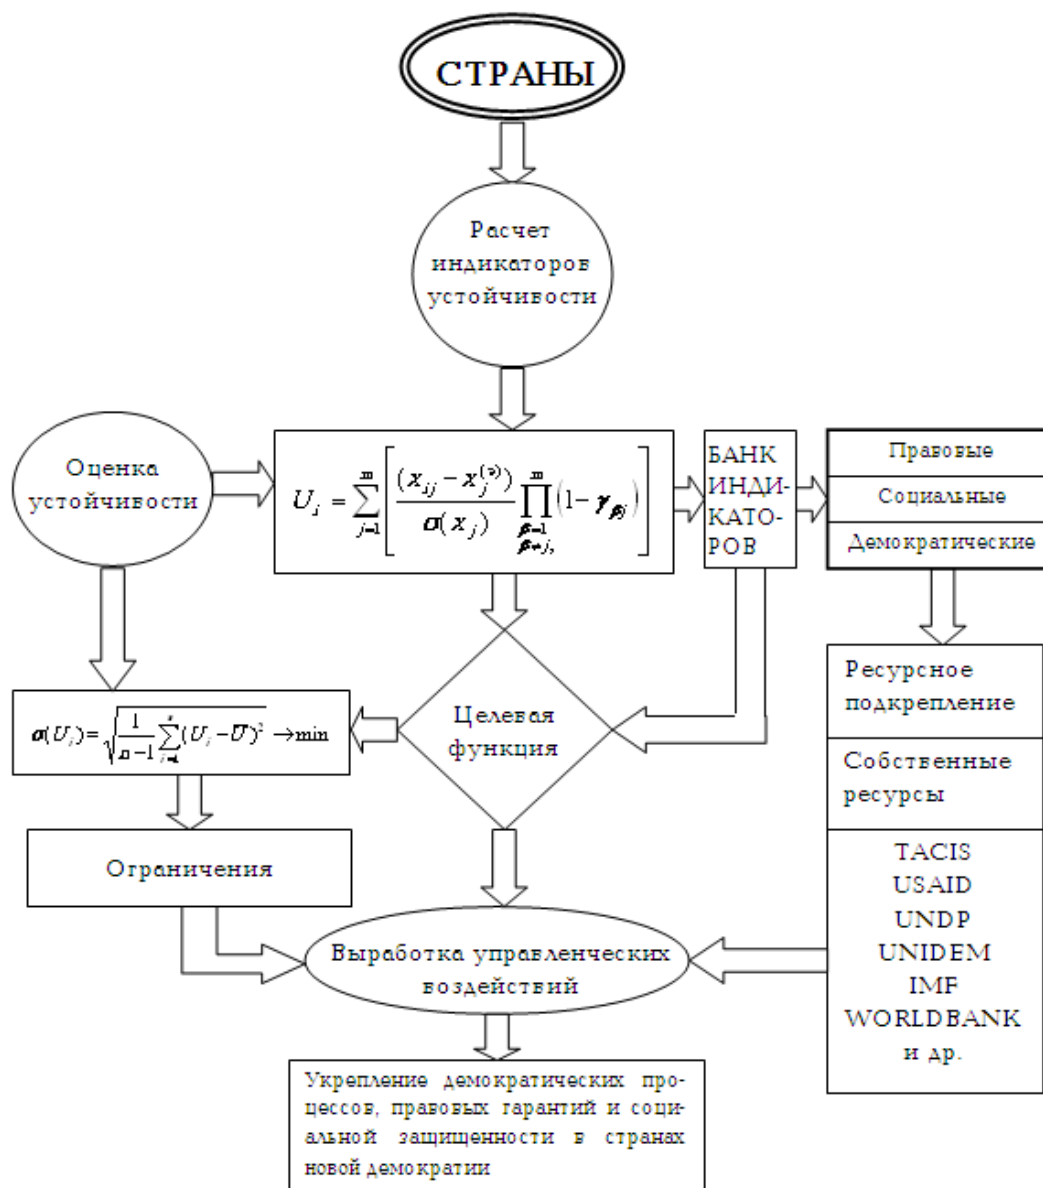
СТРАНЫ

Расчет индикаторов устойчивости

Оценка устойчивости

$U_i = \sum_{j=1}^{m} \left[ \frac{(x_{ij} - x_j^{(*)})}{\sigma(x_j)} \prod_{\substack{\beta=1 \\ \beta \neq j}}^{m} (1 - \gamma_{\beta j}) \right]$

БАНК ИНДИКАТОРОВ

Правовые

Социальные

Демократические

Ресурсное подкрепление

Собственные ресурсы

TACIS
USAID
UNDP
UNIDEM
IMF
WORLDBANK
и др.

$\sigma(U_i) = \sqrt{\frac{1}{n-1}\sum_{i=1}^{s}(U_i - \bar{U})^2} \to \min$

Целевая функция

Ограничения

Выработка управленческих воздействий

Укрепление демократических процессов, правовых гарантий и социальной защищенности в странах новой демократии